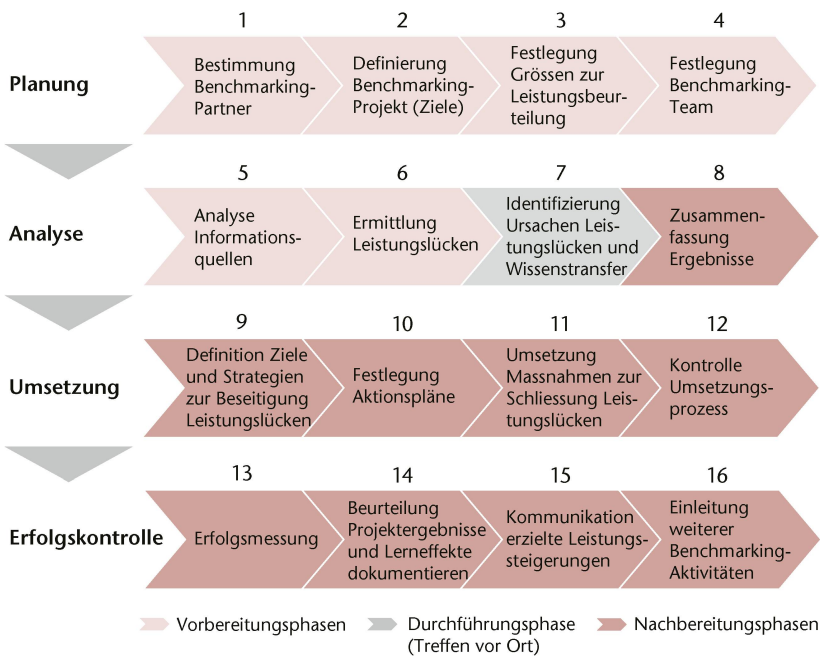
Planung

1
Bestimmung Benchmarking-Partner

2
Definierung Benchmarking-Projekt (Ziele)

3
Festlegung Grössen zur Leistungsbeurteilung

4
Festlegung Benchmarking-Team

Analyse

5
Analyse Informationsquellen

6
Ermittlung Leistungslücken

7
Identifizierung Ursachen Leistungslücken und Wissenstransfer

8
Zusammenfassung Ergebnisse

Umsetzung

9
Definition Ziele und Strategien zur Beseitigung Leistungslücken

10
Festlegung Aktionspläne

11
Umsetzung Massnahmen zur Schliessung Leistungslücken

12
Kontrolle Umsetzungsprozess

Erfolgskontrolle

13
Erfolgsmessung

14
Beurteilung Projektergebnisse und Lerneffekte dokumentieren

15
Kommunikation erzielte Leistungssteigerungen

16
Einleitung weiterer Benchmarking-Aktivitäten

Vorbereitungsphasen
Durchführungsphase (Treffen vor Ort)
Nachbereitungsphasen